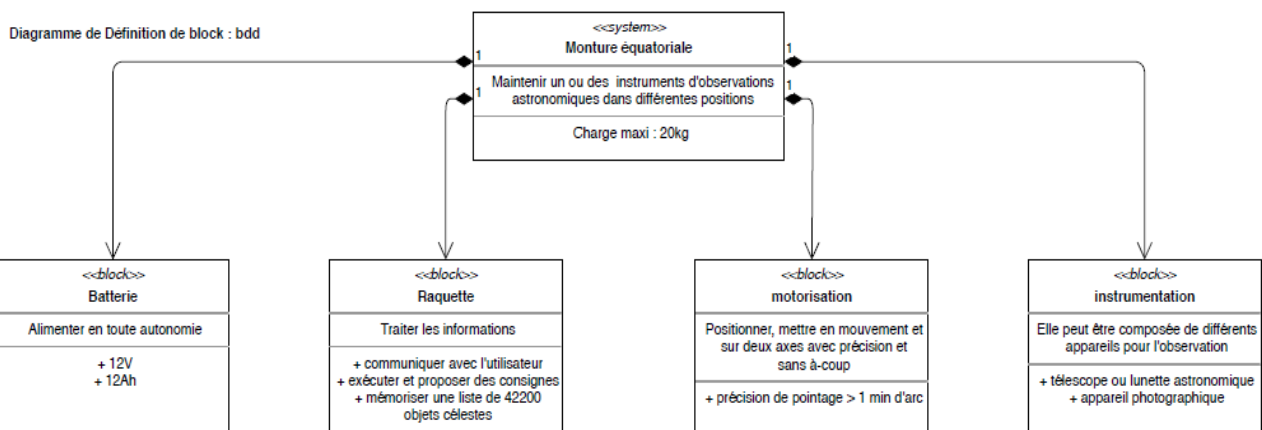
Diagramme de Définition de block : bdd

<<system>>
Monture équatoriale

Maintenir un ou des instruments d'observations astronomiques dans différentes positions

Charge maxi : 20kg

1

1

1

1

<<block>>
Batterie

Alimenter en toute autonomie

+ 12V
+ 12Ah

<<block>>
Raquette

Traiter les informations

+ communiquer avec l'utilisateur
+ exécuter et proposer des consignes
+ mémoriser une liste de 42200 objets célestes

<<block>>
motorisation

Positionner, mettre en mouvement et sur deux axes avec précision et sans à-coup

+ précision de pointage > 1 min d'arc

<<block>>
instrumentation

Elle peut être composée de différents appareils pour l'observation

+ télescope ou lunette astronomique
+ appareil photographique